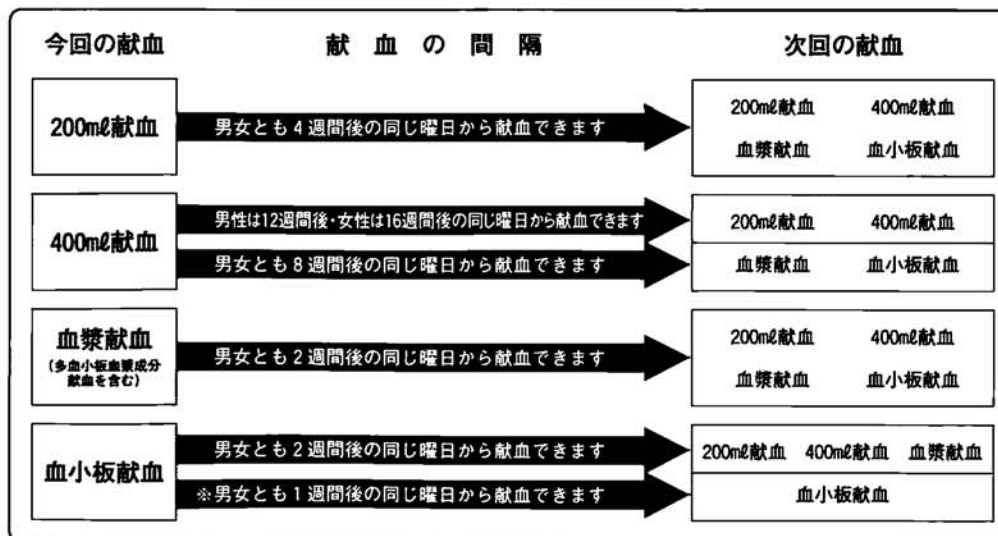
今回の献血　献血の間隔　次回の献血

200mℓ献血　男女とも4週間後の同じ曜日から献血できます　200mℓ献血　400mℓ献血　血漿献血　血小板献血

400mℓ献血　男性は12週間後・女性は16週間後の同じ曜日から献血できます　200mℓ献血　400mℓ献血
男女とも8週間後の同じ曜日から献血できます　血漿献血　血小板献血

血漿献血（多血小板血漿成分献血を含む）　男女とも2週間後の同じ曜日から献血できます　200mℓ献血　400mℓ献血　血漿献血　血小板献血

血小板献血　男女とも2週間後の同じ曜日から献血できます　200mℓ献血　400mℓ献血　血漿献血
※男女とも1週間後の同じ曜日から献血できます　血小板献血